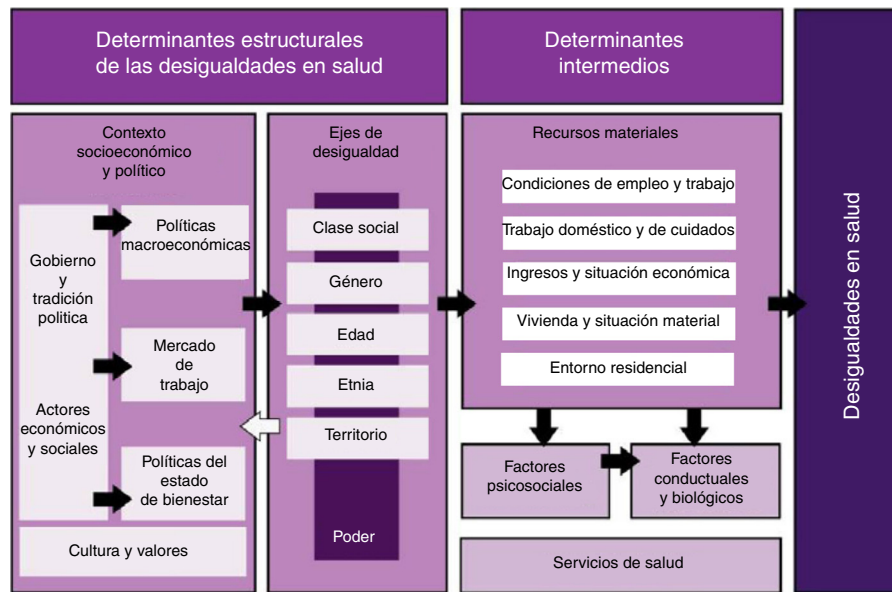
Determinantes estructurales de las desigualdades en salud

Determinantes intermedios

Desigualdades en salud

Contexto socioeconómico y político

Gobierno y tradición politica

Actores económicos y sociales

Políticas macroeconómicas

Mercado de trabajo

Políticas del estado de bienestar

Cultura y valores

Ejes de desigualdad

Clase social

Género

Edad

Etnia

Territorio

Poder

Recursos materiales

Condiciones de empleo y trabajo

Trabajo doméstico y de cuidados

Ingresos y situación económica

Vivienda y situación material

Entorno residencial

Factores psicosociales

Factores conductuales y biológicos

Servicios de salud